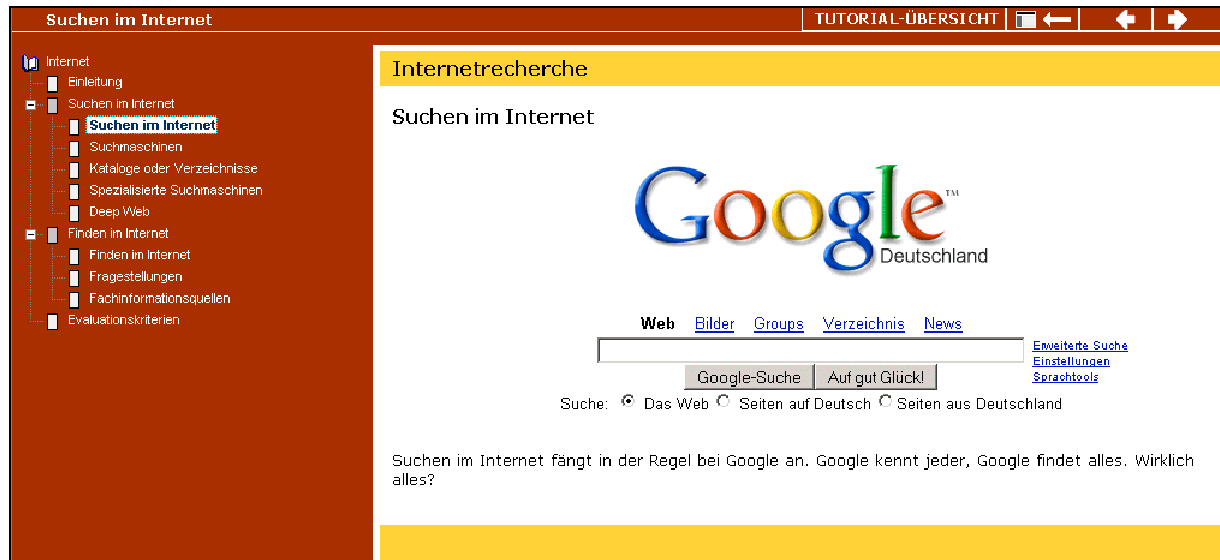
Suchen im Internet

TUTORIAL-ÜBERSICHT

Internet
Einleitung
Suchen im Internet
Suchen im Internet
Suchmaschinen
Kataloge oder Verzeichnisse
Spezialisierte Suchmaschinen
Deep Web
Finden im Internet
Finden im Internet
Fragestellungen
Fachinformationsquellen
Evaluationskriterien

Internetrecherche

Suchen im Internet

Google™
Deutschland

Web Bilder Groups Verzeichnis News

Erweiterte Suche
Einstellungen
Sprachtools

Google-Suche Auf gut Glück!

Suche: Das Web Seiten auf Deutsch Seiten aus Deutschland

Suchen im Internet fängt in der Regel bei Google an. Google kennt jeder, Google findet alles. Wirklich alles?